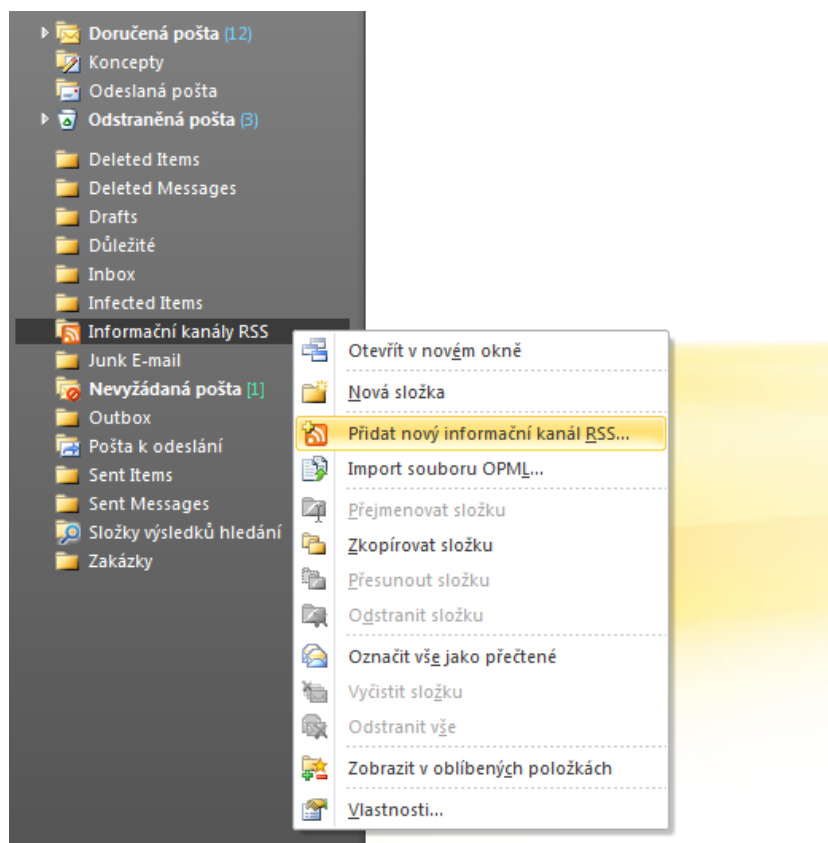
Doručená pošta (12)
Koncepty
Odeslaná pošta
Odstraněná pošta (3)
Deleted Items
Deleted Messages
Drafts
Důležité
Inbox
Infected Items
Informační kanály RSS
Junk E-mail
Nevyžádaná pošta [1]
Outbox
Pošta k odeslání
Sent Items
Sent Messages
Složky výsledků hledání
Zakázky

Otevřít v novém okně
Nová složka
Přidat nový informační kanál RSS...
Import souboru OPML...
Přejmenovat složku
Zkopírovat složku
Přesunout složku
Odstranit složku
Označit vše jako přečtené
Vyčistit složku
Odstranit vše
Zobrazit v oblíbených položkách
Vlastnosti...